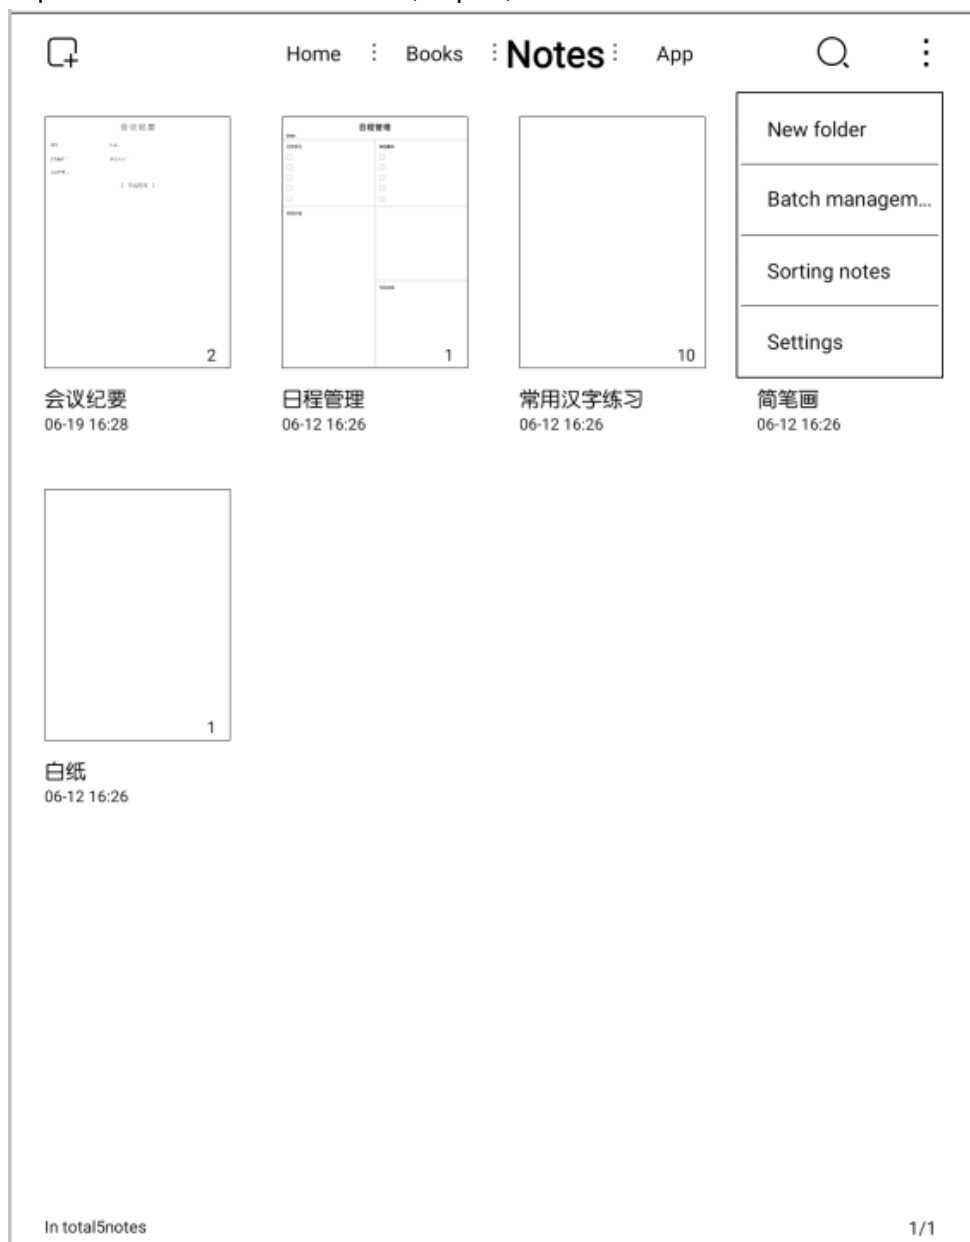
Home Books Notes App

New folder
Batch managem...
Sorting notes
Settings

会议纪要 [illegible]
2
会议纪要
06-19 16:28

日程管理 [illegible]
1
日程管理
06-12 16:26

10
常用汉字练习
06-12 16:26

简笔画
06-12 16:26

1
白纸
06-12 16:26

In total5notes
1/1